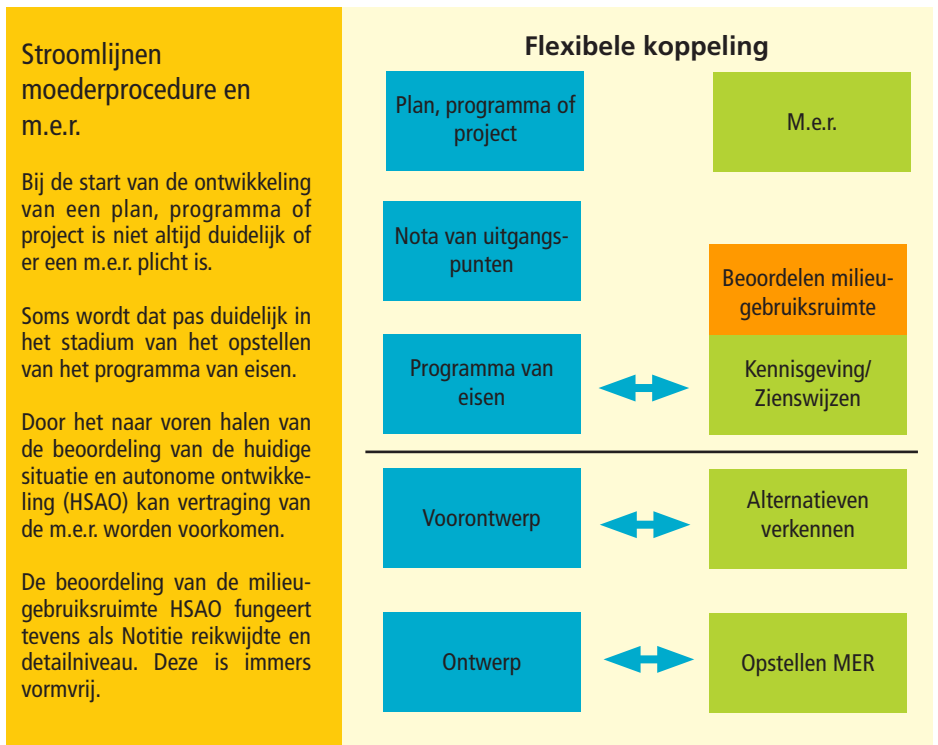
Stroomlijnen moederprocedure en m.e.r.

Bij de start van de ontwikkeling van een plan, programma of project is niet altijd duidelijk of er een m.e.r. plicht is.

Soms wordt dat pas duidelijk in het stadium van het opstellen van het programma van eisen.

Door het naar voren halen van de beoordeling van de huidige situatie en autonome ontwikkeling (HSAO) kan vertraging van de m.e.r. worden voorkomen.

De beoordeling van de milieugebruiksruimte HSAO fungeert tevens als Notitie reikwijdte en detailniveau. Deze is immers vormvrij.

Flexibele koppeling

Plan, programma of project

M.e.r.

Nota van uitgangspunten

Beoordelen milieugebruiksruimte

Programma van eisen

Kennisgeving/ Zienswijzen

Voorontwerp

Alternatieven verkennen

Ontwerp

Opstellen MER